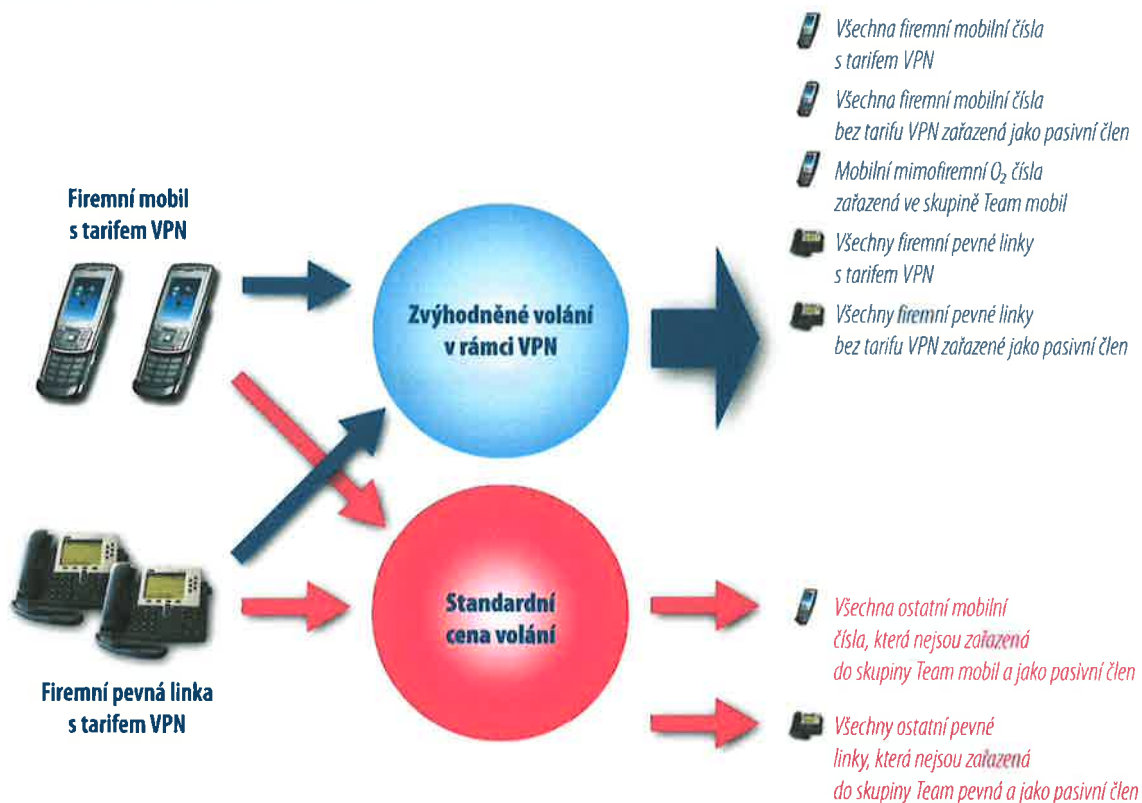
Firemní mobil s tarifem VPN

Firemní pevná linka s tarifem VPN

Zvýhodněné volání v rámci VPN

Standardní cena volání

Všechna firemní mobilní čísla s tarifem VPN

Všechna firemní mobilní čísla bez tarifu VPN zařazená jako pasivní člen

Mobilní mimofiremní $O_2$ čísla zařazená ve skupině Team mobil

Všechny firemní pevné linky s tarifem VPN

Všechny firemní pevné linky bez tarifu VPN zařazené jako pasivní člen

Všechna ostatní mobilní čísla, která nejsou zařazená do skupiny Team mobil a jako pasivní člen

Všechny ostatní pevné linky, která nejsou zařazená do skupiny Team pevná a jako pasivní člen